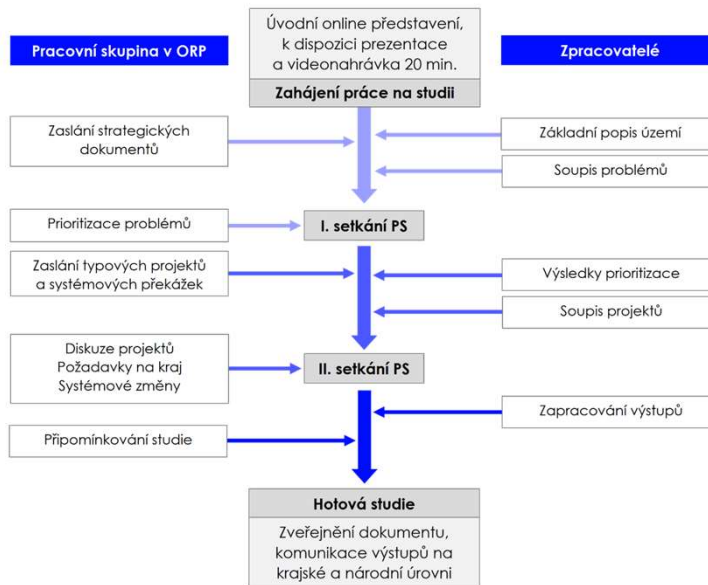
Pracovní skupina v ORP

Úvodní online představení, k dispozici prezentace a videonahrávka 20 min.

Zahájení práce na studii

Zpracovatelé

Zaslání strategických dokumentů

Základní popis území

Soupis problémů

Prioritizace problémů

I. setkání PS

Zaslání typových projektů a systémových překážek

Výsledky prioritizace

Soupis projektů

Diskuze projektů
Požadavky na kraj
Systémové změny

II. setkání PS

Zapracování výstupů

Připomínkování studie

Hotová studie

Zveřejnění dokumentu, komunikace výstupů na krajské a národní úrovni